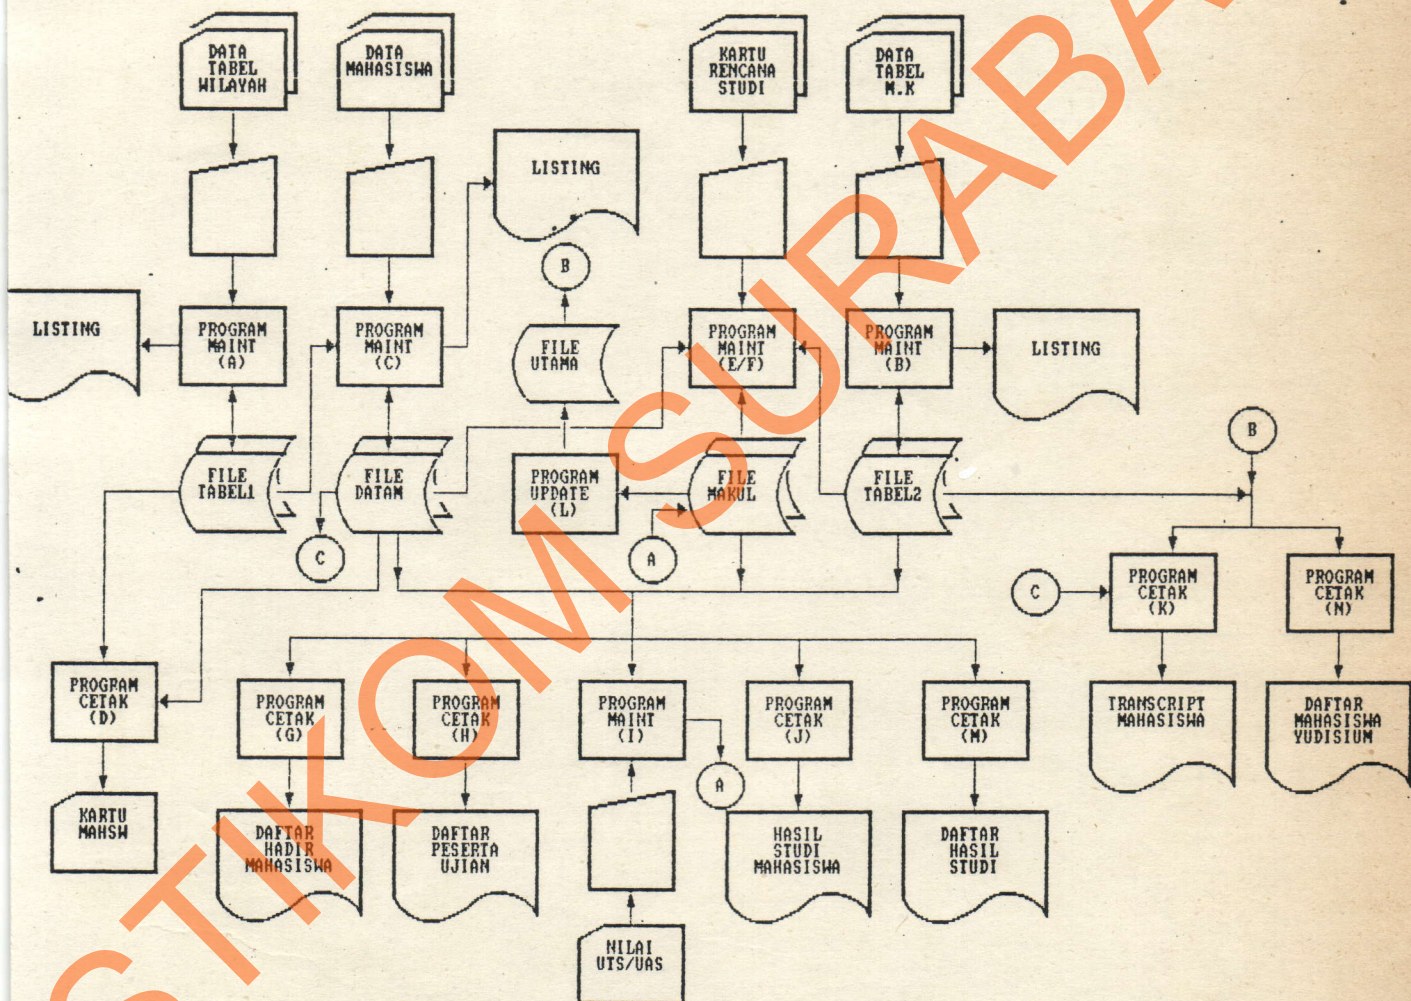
DATA TABEL WILAYAH

DATA MAHASISWA

KARTU RENCANA STUDI

DATA TABEL M.K

LISTING

LISTING

PROGRAM MAINT (A)

PROGRAM MAINT (C)

B

FILE UTAMA

PROGRAM MAINT (E/F)

PROGRAM MAINT (B)

LISTING

FILE TABEL1

FILE DATAM

PROGRAM UPDATE (L)

FILE MAKUL

FILE TABEL2

B

C

A

C

PROGRAM CETAK (K)

PROGRAM CETAK (N)

PROGRAM CETAK (D)

PROGRAM CETAK (G)

PROGRAM CETAK (H)

PROGRAM MAINT (I)

PROGRAM CETAK (J)

PROGRAM CETAK (M)

TRANSCRIPT MAHASISWA

DAFTAR MAHASISWA YUDISIUM

A

KARTU MAHSW

DAFTAR HADIR MAHASISWA

DAFTAR PESERTA UJIAN

HASIL STUDI MAHASISWA

DAFTAR HASIL STUDI

NILAI UTS/UAS

STIKOM SURABAYA